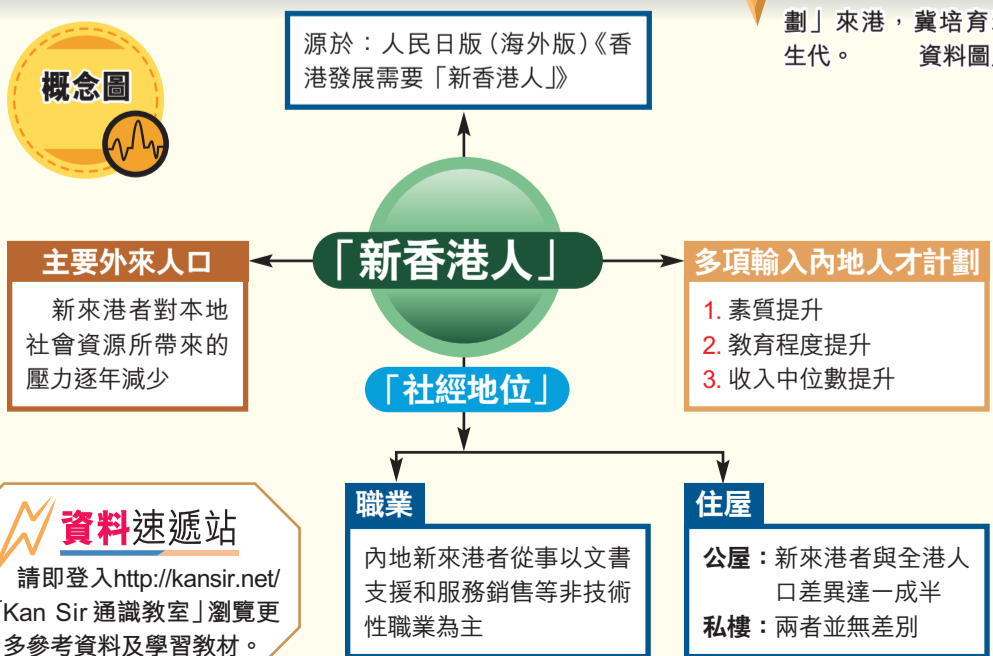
劃」來港，冀培育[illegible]
生代。　　資料圖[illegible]

概念圖

源於：人民日版（海外版）《香港發展需要「新香港人」》

主要外來人口

新來港者對本地社會資源所帶來的壓力逐年減少

「新香港人」

多項輸入內地人才計劃

1. 素質提升
2. 教育程度提升
3. 收入中位數提升

「社經地位」

職業

內地新來港者從事以文書支援和服務銷售等非技術性職業為主

住屋

公屋：新來港者與全港人口差異達一成半
私樓：兩者並無差別

資料速遞站

請即登入http://kansir.net/「Kan Sir 通識教室」瀏覽更多參考資料及學習教材。